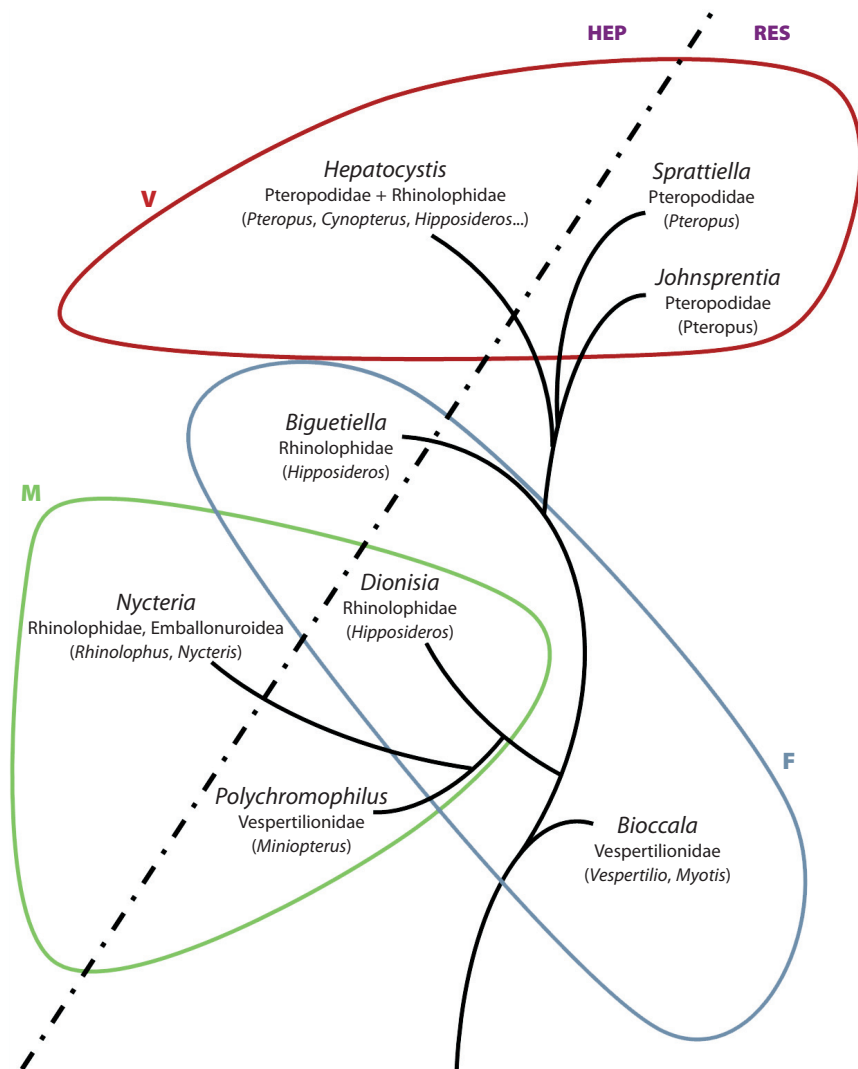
HEP

RES

V

*Hepatocystis*
Pteropodidae + Rhinolophidae
(*Pteropus*, *Cynopterus*, *Hipposideros*...)

*Sprattiella*
Pteropodidae
(*Pteropus*)

*Johnsprentia*
Pteropodidae
(Pteropus)

*Biguetiella*
Rhinolophidae
(*Hipposideros*)

M

*Nycteria*
Rhinolophidae, Emballonuroidea
(*Rhinolophus*, *Nycteris*)

*Dionisia*
Rhinolophidae
(*Hipposideros*)

F

*Polychromophilus*
Vespertilionidae
(*Miniopterus*)

*Bioccala*
Vespertilionidae
(*Vespertilio*, *Myotis*)